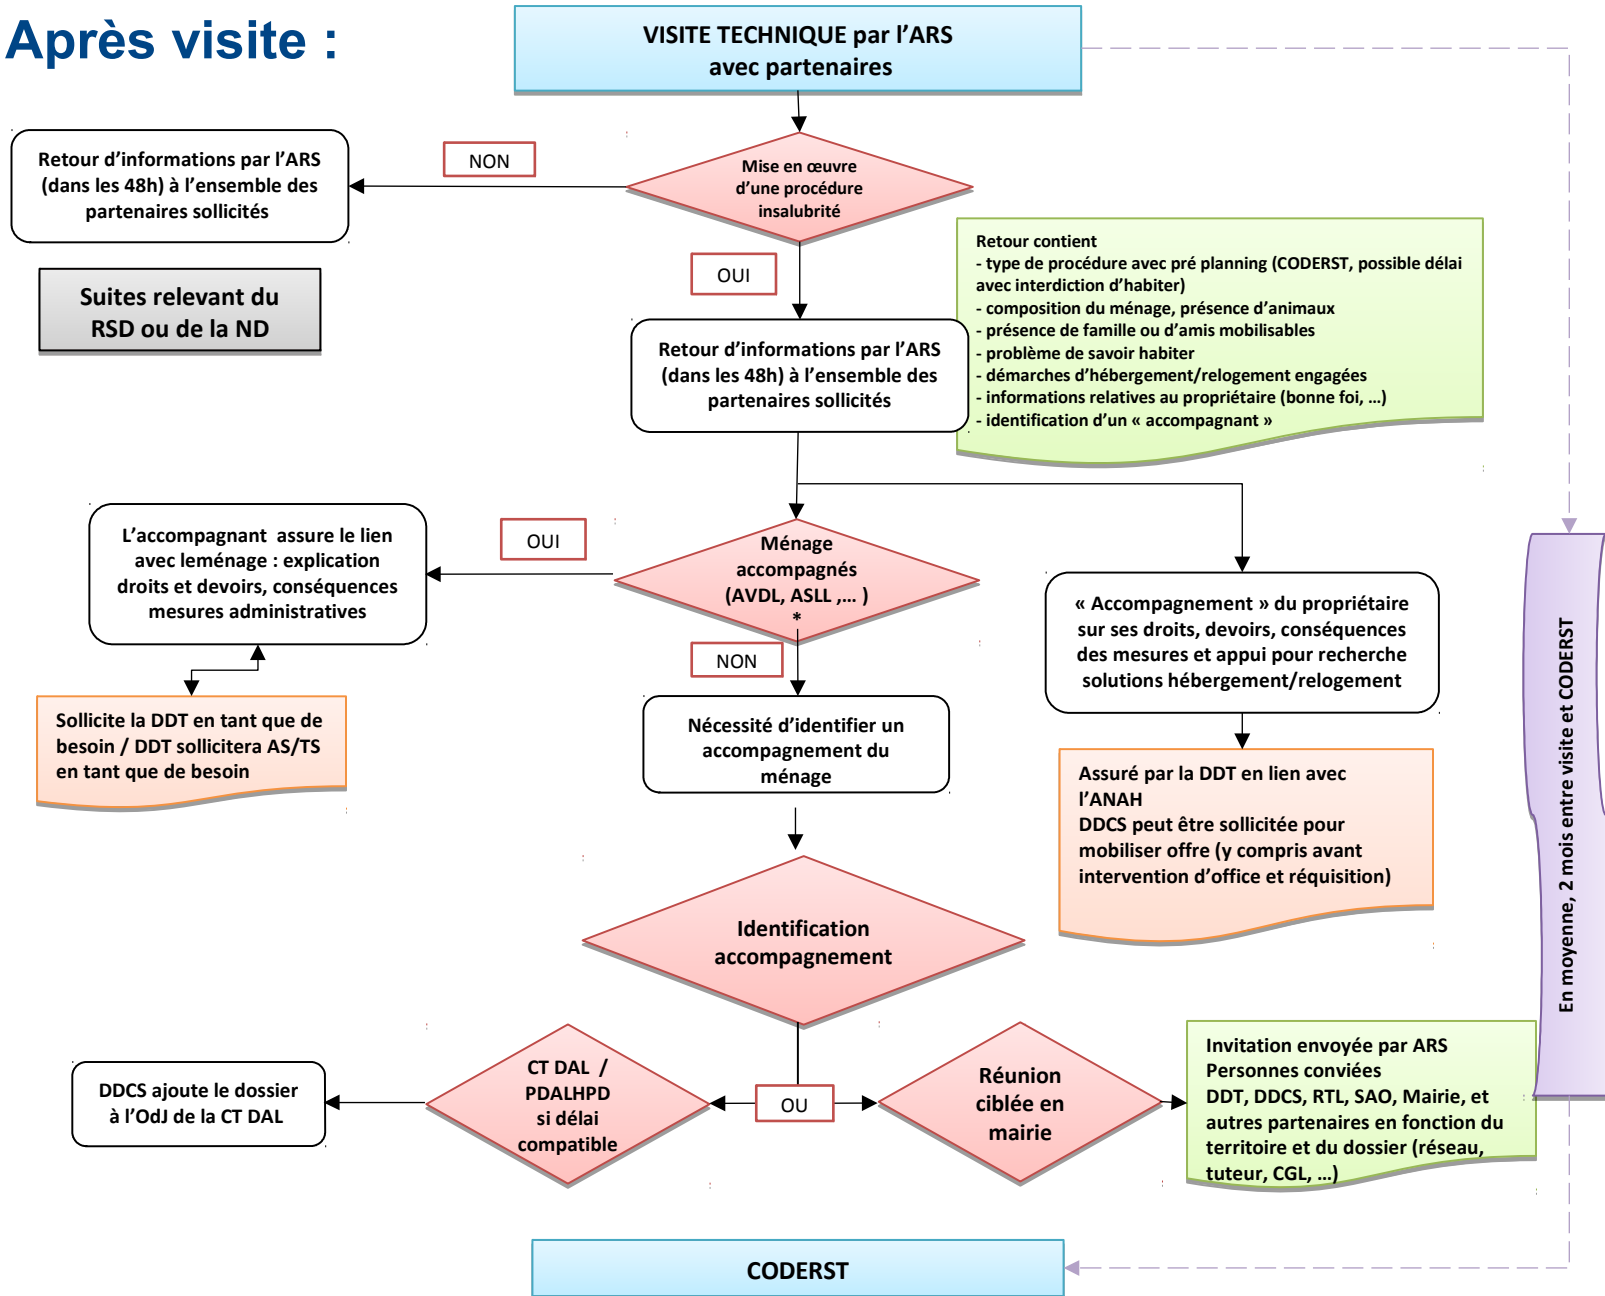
Après visite :

VISITE TECHNIQUE par l'ARS avec partenaires

Mise en œuvre d'une procédure insalubrité

NON

Retour d'informations par l'ARS (dans les 48h) à l'ensemble des partenaires sollicités

Suites relevant du RSD ou de la ND

OUI

Retour d'informations par l'ARS (dans les 48h) à l'ensemble des partenaires sollicités

Retour contient
- type de procédure avec pré planning (CODERST, possible délai avec interdiction d'habiter)
- composition du ménage, présence d'animaux
- présence de famille ou d'amis mobilisables
- problème de savoir habiter
- démarches d'hébergement/relogement engagées
- informations relatives au propriétaire (bonne foi, …)
- identification d'un « accompagnant »

L'accompagnant assure le lien avec leménage : explication droits et devoirs, conséquences mesures administratives

OUI

Ménage accompagnés (AVDL, ASLL ,… ) *

NON

Sollicite la DDT en tant que de besoin / DDT sollicitera AS/TS en tant que de besoin

Nécessité d'identifier un accompagnement du ménage

« Accompagnement » du propriétaire sur ses droits, devoirs, conséquences des mesures et appui pour recherche solutions hébergement/relogement

Assuré par la DDT en lien avec l'ANAH
DDCS peut être sollicitée pour mobiliser offre (y compris avant intervention d'office et réquisition)

Identification accompagnement

En moyenne, 2 mois entre visite et CODERST

DDCS ajoute le dossier à l'OdJ de la CT DAL

CT DAL / PDALHPD si délai compatible

OU

Réunion ciblée en mairie

Invitation envoyée par ARS
Personnes conviées
DDT, DDCS, RTL, SAO, Mairie, et autres partenaires en fonction du territoire et du dossier (réseau, tuteur, CGL, …)

CODERST